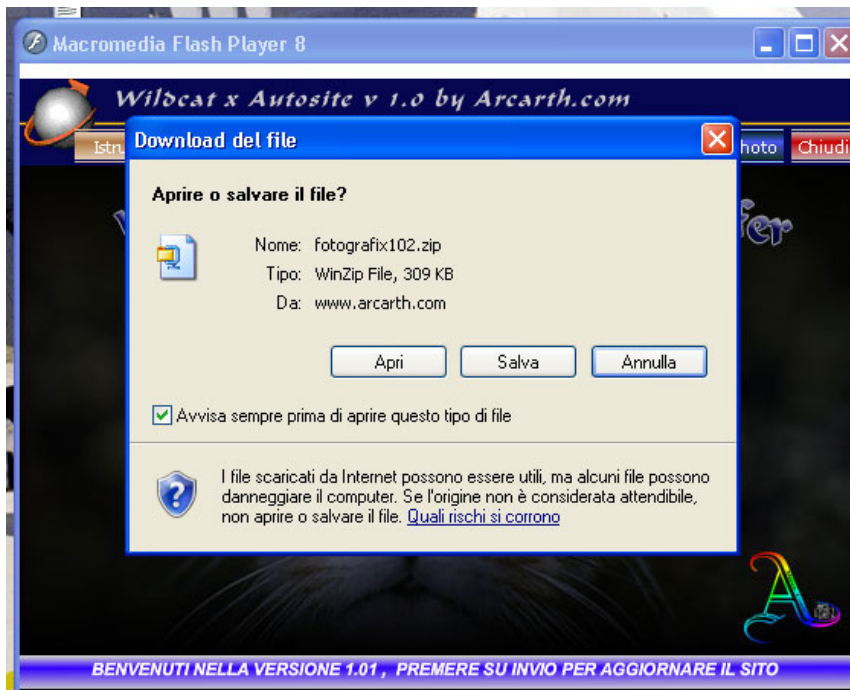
Macromedia Flash Player 8

Wildcat x Autosite v 1.0 by Arcarth.com

Istr

hoto

Chiudi

fer

Download del file

Aprire o salvare il file?

Nome: fotografix102.zip

Tipo: WinZip File, 309 KB

Da: www.arcarth.com

Apri

Salva

Annulla

Avvisa sempre prima di aprire questo tipo di file

I file scaricati da Internet possono essere utili, ma alcuni file possono danneggiare il computer. Se l'origine non è considerata attendibile, non aprire o salvare il file. Quali rischi si corrono

BENVENUTI NELLA VERSIONE 1.01 , PREMERE SU INVIO PER AGGIORNARE IL SITO